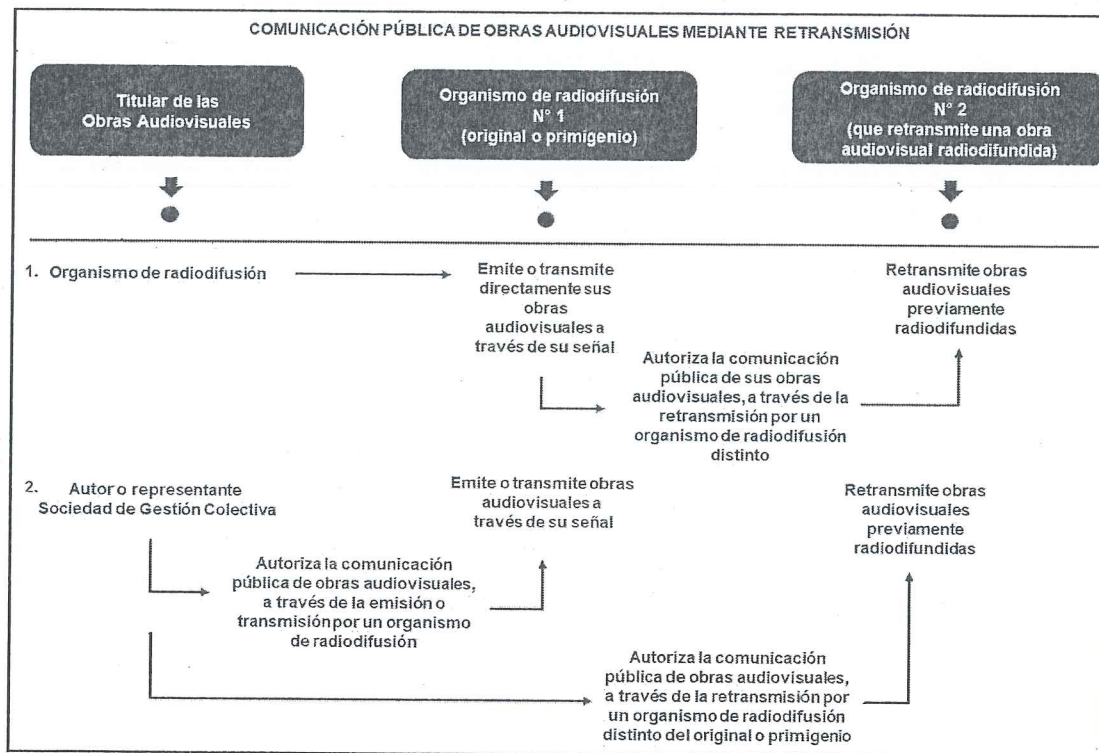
COMUNICACIÓN PÚBLICA DE OBRAS AUDIOVISUALES MEDIANTE RETRANSMISIÓN

Titular de las Obras Audiovisuales

Organismo de radiodifusión N° 1 (original o primigenio)

Organismo de radiodifusión N° 2 (que retransmite una obra audiovisual radiodifundida)

1. Organismo de radiodifusión

Emite o transmite directamente sus obras audiovisuales a través de su señal

Retransmite obras audiovisuales previamente radiodifundidas

Autoriza la comunicación pública de sus obras audiovisuales, a través de la retransmisión por un organismo de radiodifusión distinto

2. Autor o representante Sociedad de Gestión Colectiva

Emite o transmite obras audiovisuales a través de su señal

Retransmite obras audiovisuales previamente radiodifundidas

Autoriza la comunicación pública de obras audiovisuales, a través de la emisión o transmisión por un organismo de radiodifusión

Autoriza la comunicación pública de obras audiovisuales, a través de la retransmisión por un organismo de radiodifusión distinto del original o primigenio